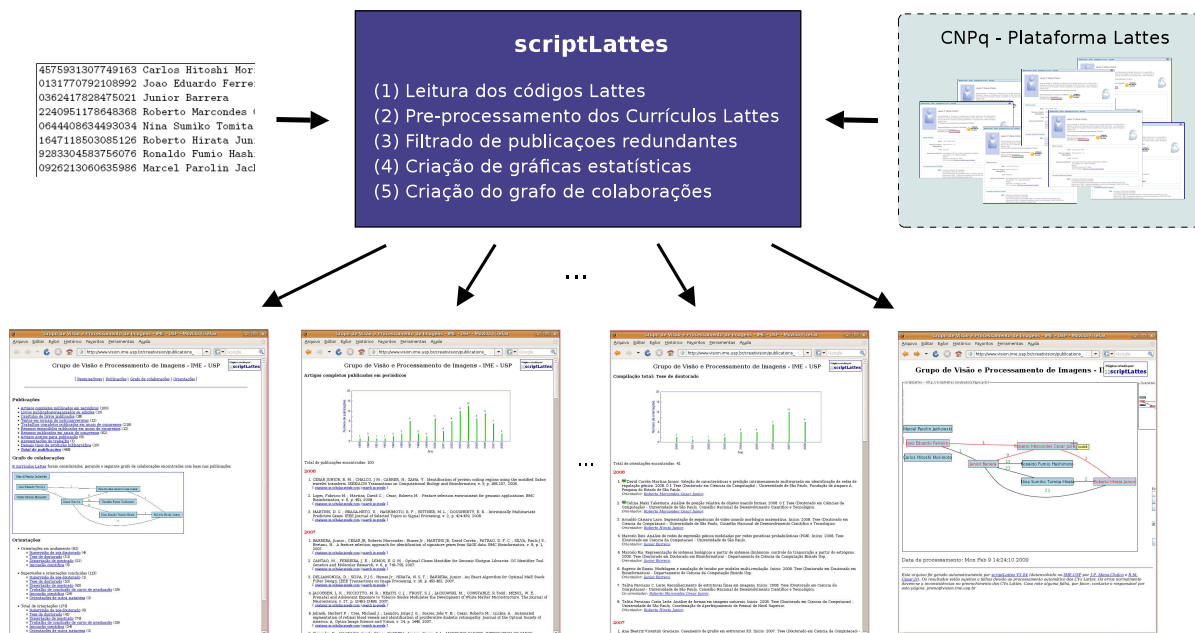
4575931307749163 Carlos Hitoshi Mor
0131770792108992 Joao Eduardo Ferre
0362417828475021 Junior Barrera
2240951178648368 Roberto Marcondes
0644408634493034 Nina Sumiko Tomita
1647118503085126 Roberto Hirata Jun
9283304583756076 Ronaldo Fumio Hash
0926213060635986 Marcel Parolin Jac

scriptLattes

(1) Leitura dos códigos Lattes
(2) Pre-processamento dos Currículos Lattes
(3) Filtrado de publicações redundantes
(4) Criação de gráficas estatísticas
(5) Criação do grafo de colaborações

CNPq - Plataforma Lattes

...

Grupo de Visão e Processamento de Imagens - IME - USP

Grupo de Visão e Processamento de Imagens - IME - USP

Artigos completos publicados em periódicos

...

Grupo de Visão e Processamento de Imagens - IME - USP

Compilação total: Tese de doutorado

Grupo de Visão e Processamento de Imagens - I

Data de processamento: Mon Feb 9 14:24:10 2009